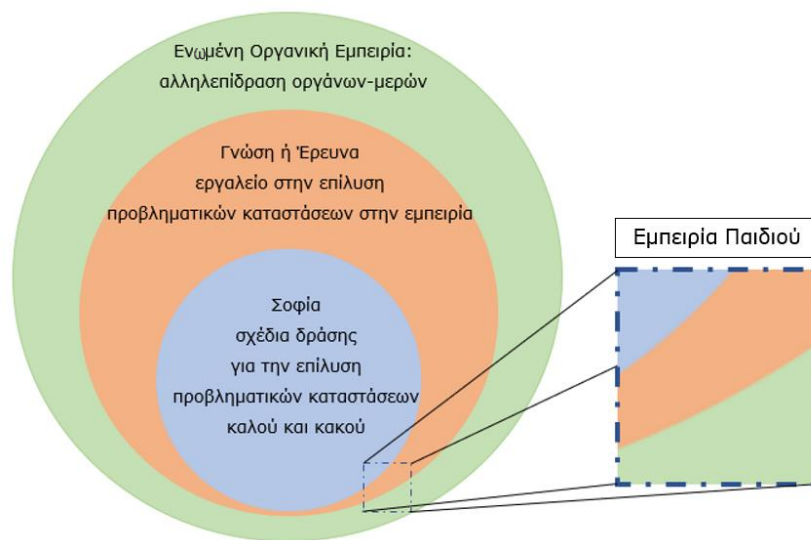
Ενωμένη Οργανική Εμπειρία: αλληλεπίδραση οργάνων-μερών

Γνώση ή Έρευνα
εργαλείο στην επίλυση
προβληματικών καταστάσεων στην εμπειρία

Σοφία
σχέδια δράσης
για την επίλυση
προβληματικών καταστάσεων
καλού και κακού

Εμπειρία Παιδιού